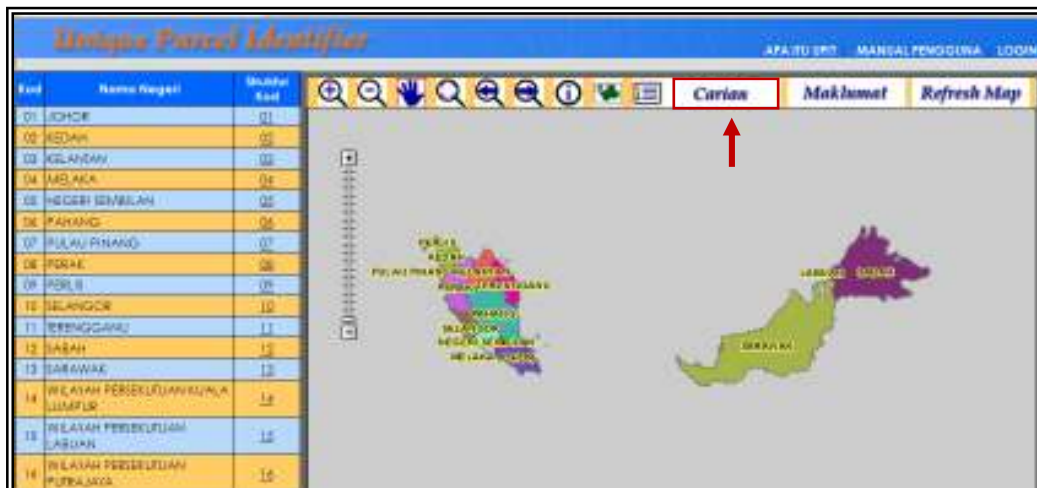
Unique Parcel Identifier

APA ITU UPI? MANUAL PENGGUNA LOGIN

| Kod | Nama Negeri | Shortlist Kod |
|---|---|---|
| 01 | JOHOR | 01 |
| 02 | KEDAH | 02 |
| 03 | KELANTAN | 03 |
| 04 | MELAKA | 04 |
| 05 | NEGERI SEMBILAN | 05 |
| 06 | PAHANG | 06 |
| 07 | PULAU PINANG | 07 |
| 08 | PERAK | 08 |
| 09 | PERLIS | 09 |
| 10 | SELANGOR | 10 |
| 11 | TERENGGANU | 11 |
| 12 | SABAH | 12 |
| 13 | SARAWAK | 13 |
| 14 | WILAYAH PERSEKUTUAN KUALA LUMPUR | 14 |
| 15 | WILAYAH PERSEKUTUAN LABUAN | 15 |
| 16 | WILAYAH PERSEKUTUAN PUTRAJAYA | 16 |

Carian Maklumat Refresh Map

PERLIS KEDAH PULAU PINANG KELANTAN PERAK TERENGGANU PAHANG SELANGOR NEGERI SEMBILAN MELAKA JOHOR LABUAN SABAH SARAWAK